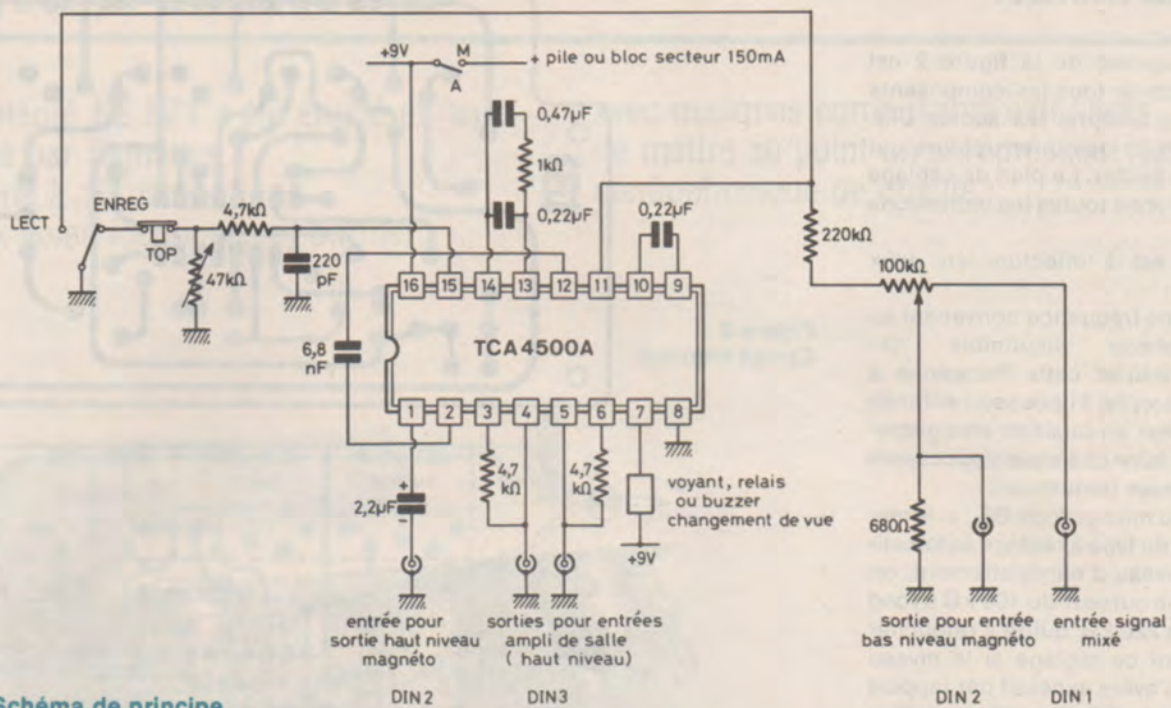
+9V
M
A
+ pile ou bloc secteur 150mA
0,47µF
1kΩ
0,22µF
0,22µF
LECT
ENREG
TOP
4,7kΩ
47kΩ
220 pF
220kΩ
100kΩ
16
15
14
13
12
11
10
9
6,8 nF
TCA4500A
1
2
3
4
5
6
7
8
2,2µF
4,7 kΩ
4,7 kΩ
voyant, relais ou buzzer changement de vue
+9V
680Ω
entrée pour sortie haut niveau magnéto
sorties pour entrées ampli de salle ( haut niveau)
sortie pour entrée bas niveau magnéto
entrée signal mixé
DIN 2
DIN 3
DIN 2
DIN 1
Schéma de principe